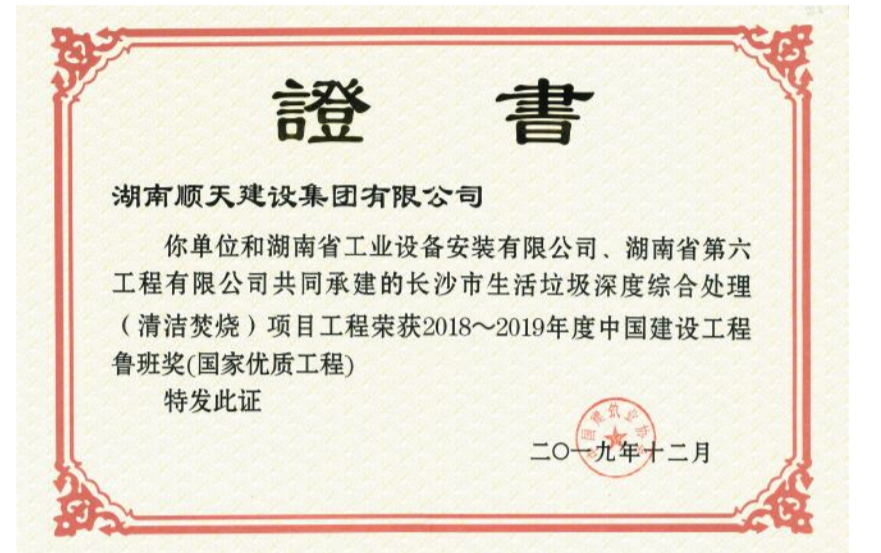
證　書

湖南顺天建设集团有限公司

你单位和湖南省工业设备安装有限公司、湖南省第六工程有限公司共同承建的长沙市生活垃圾深度综合处理（清洁焚烧）项目工程荣获2018～2019年度中国建设工程鲁班奖(国家优质工程)

特发此证

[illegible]

二〇一九年十二月